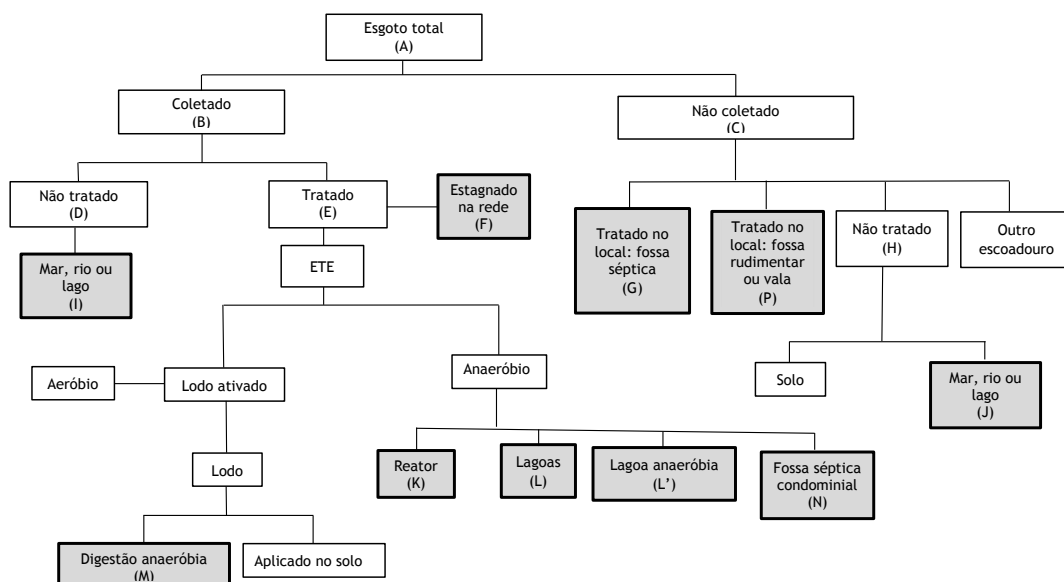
Esgoto total
(A)

Coletado
(B)

Não coletado
(C)

Não tratado
(D)

Tratado
(E)

Estagnado na rede
(F)

Tratado no local: fossa séptica
(G)

Tratado no local: fossa rudimentar ou vala
(P)

Não tratado
(H)

Outro escoadouro

Mar, rio ou lago
(I)

ETE

Solo

Mar, rio ou lago
(J)

Aeróbio

Lodo ativado

Anaeróbio

Lodo

Reator
(K)

Lagoas
(L)

Lagoa anaeróbia
(L')

Fossa séptica condominial
(N)

Digestão anaeróbia
(M)

Aplicado no solo